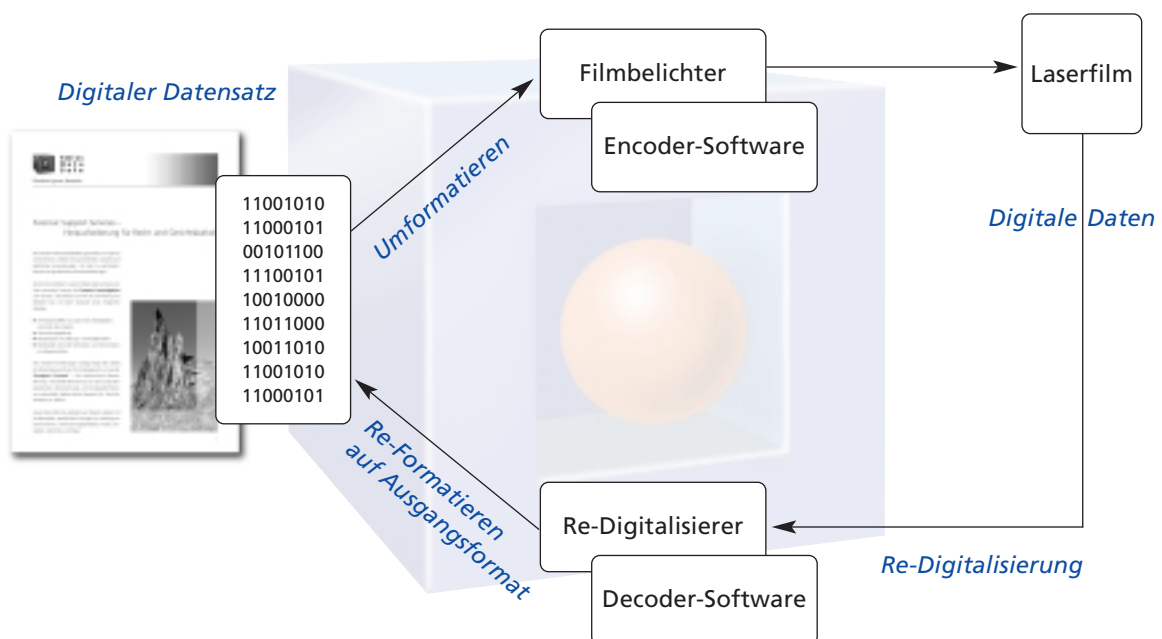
Digitaler Datensatz

11001010
11000101
00101100
11100101
10010000
11011000
10011010
11001010
11000101

Umformatieren

Filmbelichter

Encoder-Software

Laserfilm

Digitale Daten

Re-Digitalisierer

Decoder-Software

Re-Digitalisierung

Re-Formatieren auf Ausgangsformat